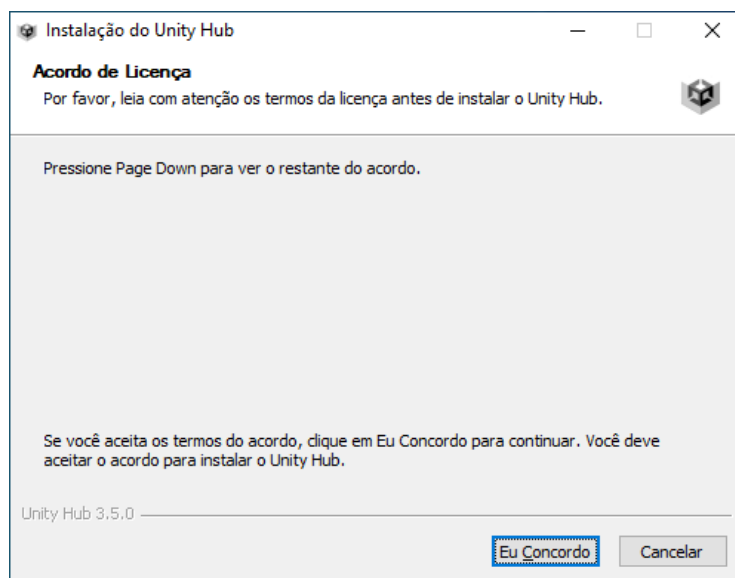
Instalação do Unity Hub

Acordo de Licença

Por favor, leia com atenção os termos da licença antes de instalar o Unity Hub.

Pressione Page Down para ver o restante do acordo.

Se você aceita os termos do acordo, clique em Eu Concordo para continuar. Você deve aceitar o acordo para instalar o Unity Hub.

Unity Hub 3.5.0

Eu Concordo

Cancelar